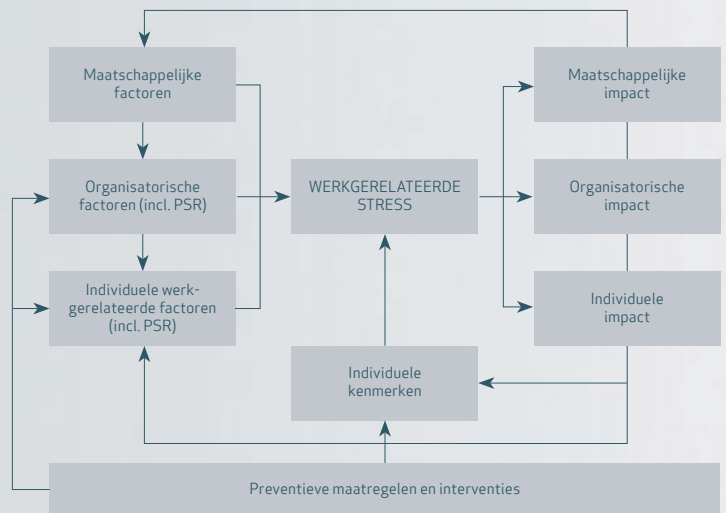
Maatschappelijke factoren

Organisatorische factoren (incl. PSR)

Individuele werkgerelateerde factoren (incl. PSR)

WERKGERELATEERDE STRESS

Maatschappelijke impact

Organisatorische impact

Individuele impact

Individuele kenmerken

Preventieve maatregelen en interventies